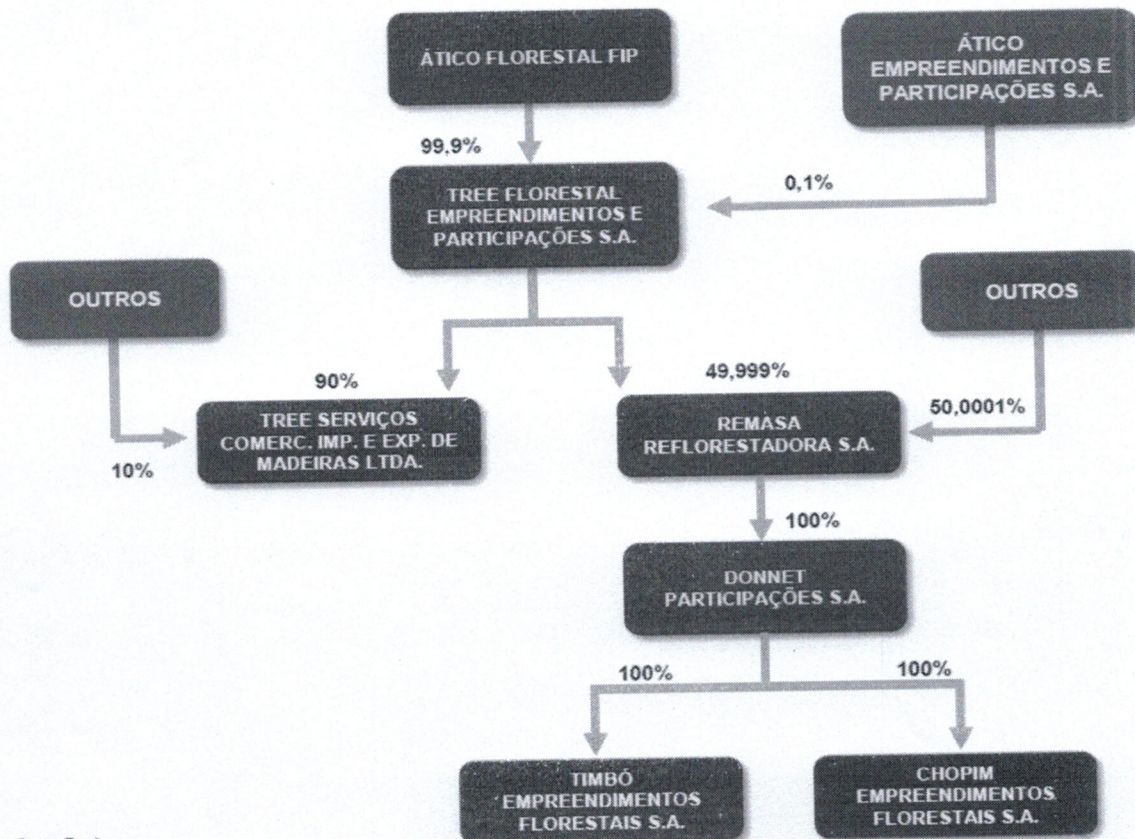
ÁTICO FLORESTAL FIP

ÁTICO EMPREENDIMENTOS E PARTICIPAÇÕES S.A.

99,9%

0,1%

TREE FLORESTAL EMPREENDIMENTOS E PARTICIPAÇÕES S.A.

OUTROS

OUTROS

90%

49,999%

50,0001%

10%

TREE SERVIÇOS COMERC. IMP. E EXP. DE MADEIRAS LTDA.

REMASA REFLORESTADORA S.A.

100%

DONNET PARTICIPAÇÕES S.A.

100%

100%

TIMBÓ EMPREENDIMENTOS FLORESTAIS S.A.

CHOPIM EMPREENDIMENTOS FLORESTAIS S.A.